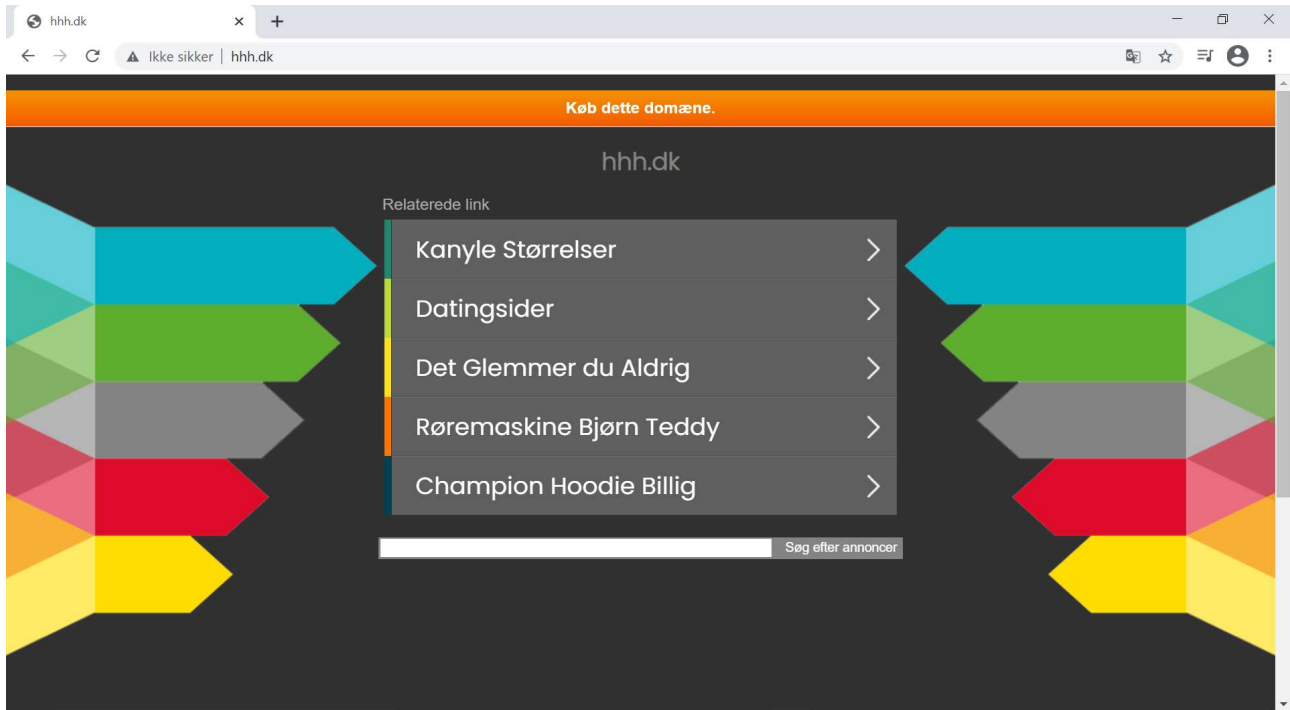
hhh.dk ×

Ikke sikker | hhh.dk

Køb dette domæne.

hhh.dk

Relaterede link

Kanyle Størrelser >

Datingsider >

Det Glemmer du Aldrig >

Røremaskine Bjørn Teddy >

Champion Hoodie Billig >

Søg efter annoncer